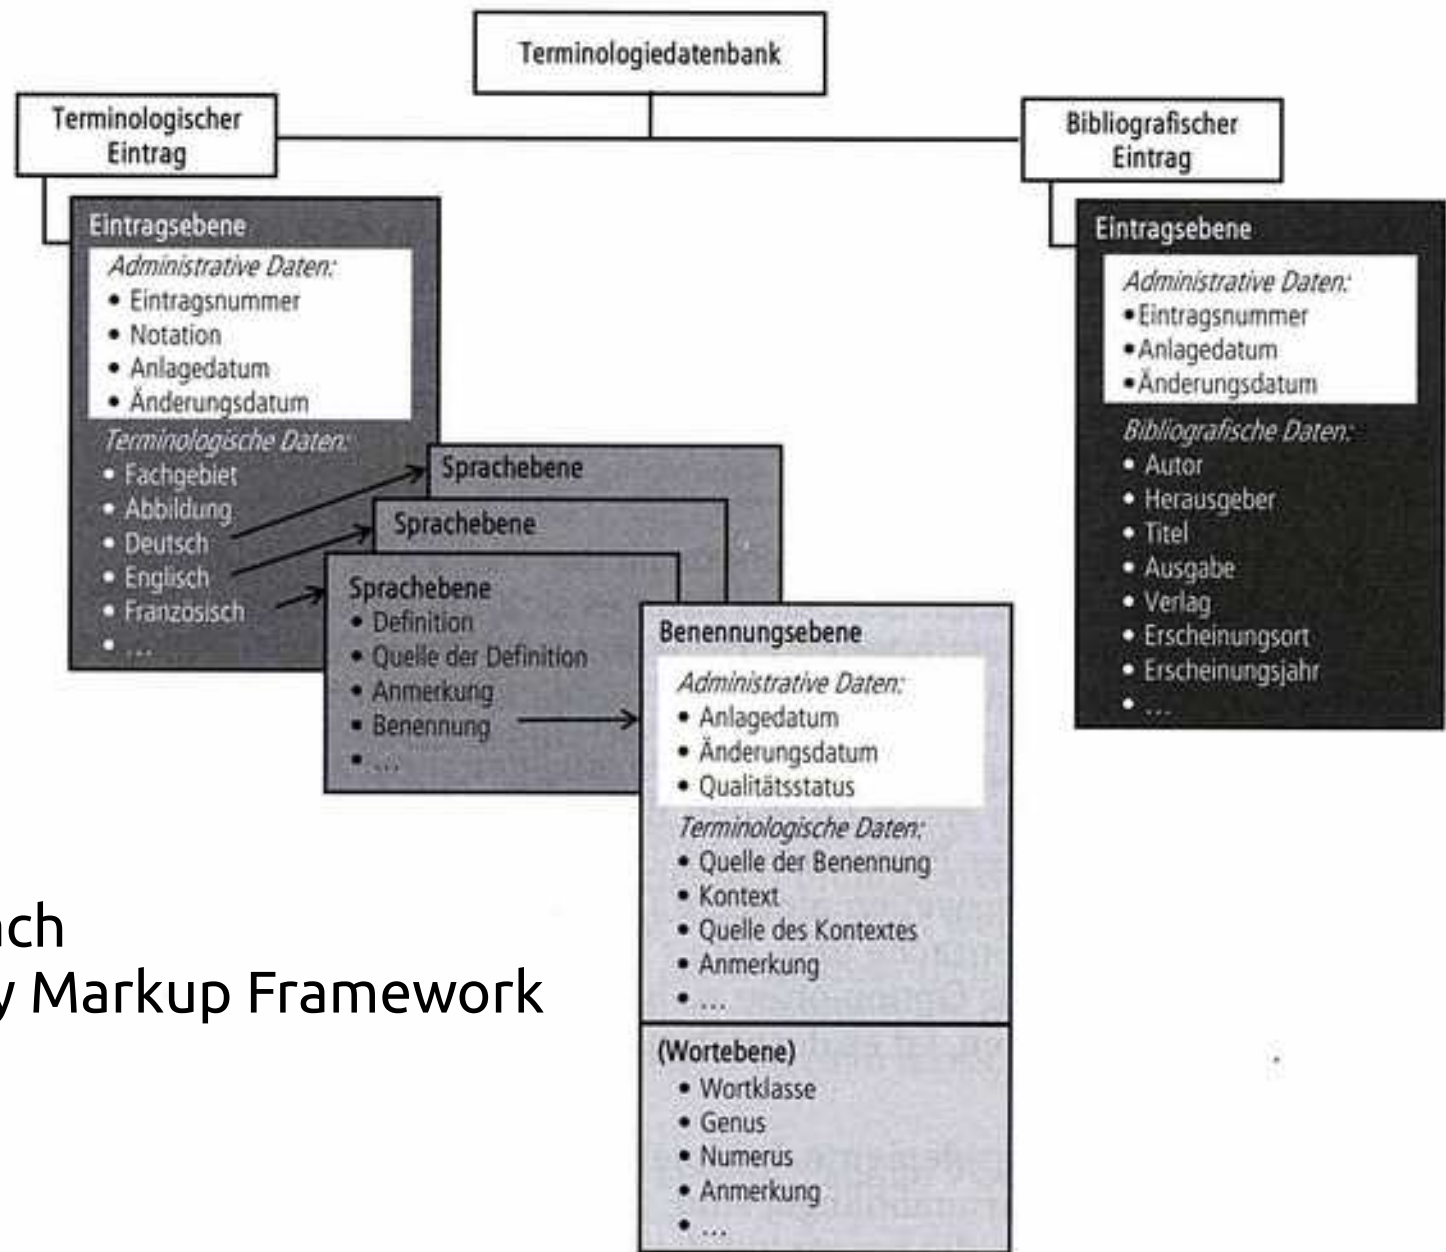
Terminologiedatenbank

Terminologischer Eintrag

Eintragsebene

Administrative Daten:
• Eintragsnummer
• Notation
• Anlagedatum
• Änderungsdatum

Terminologische Daten:
• Fachgebiet
• Abbildung
• Deutsch
• Englisch
• Französisch
• ...

Sprachebene

Sprachebene

Sprachebene
• Definition
• Quelle der Definition
• Anmerkung
• Benennung
• ...

Benennungsebene

Administrative Daten:
• Anlagedatum
• Änderungsdatum
• Qualitätsstatus

Terminologische Daten:
• Quelle der Benennung
• Kontext
• Quelle des Kontextes
• Anmerkung
• ...

(Wortebene)
• Wortklasse
• Genus
• Numerus
• Anmerkung
• ...

Bibliografischer Eintrag

Eintragsebene

Administrative Daten:
• Eintragsnummer
• Anlagedatum
• Änderungsdatum

Bibliografische Daten:
• Autor
• Herausgeber
• Titel
• Ausgabe
• Verlag
• Erscheinungsort
• Erscheinungsjahr
• ...

ach
y Markup Framework